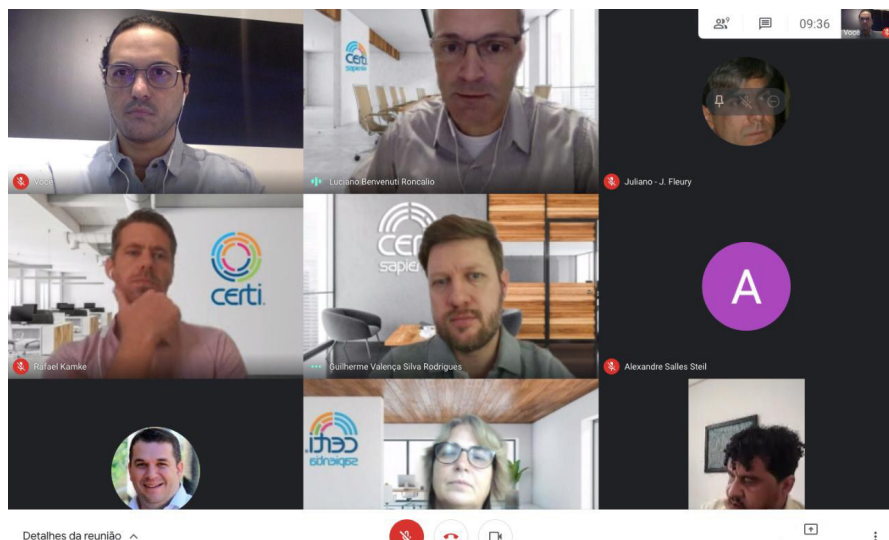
9

09:36

Você

Você

certi

Luciano Benvenuti Roncalio

Juliano - J. Fleury

certi

Rafael Kamke

certi sapiens

Guilherme Valença Silva Rodrigues

A

Alexandre Salles Steil

certi sapiens

Detalhes da reunião